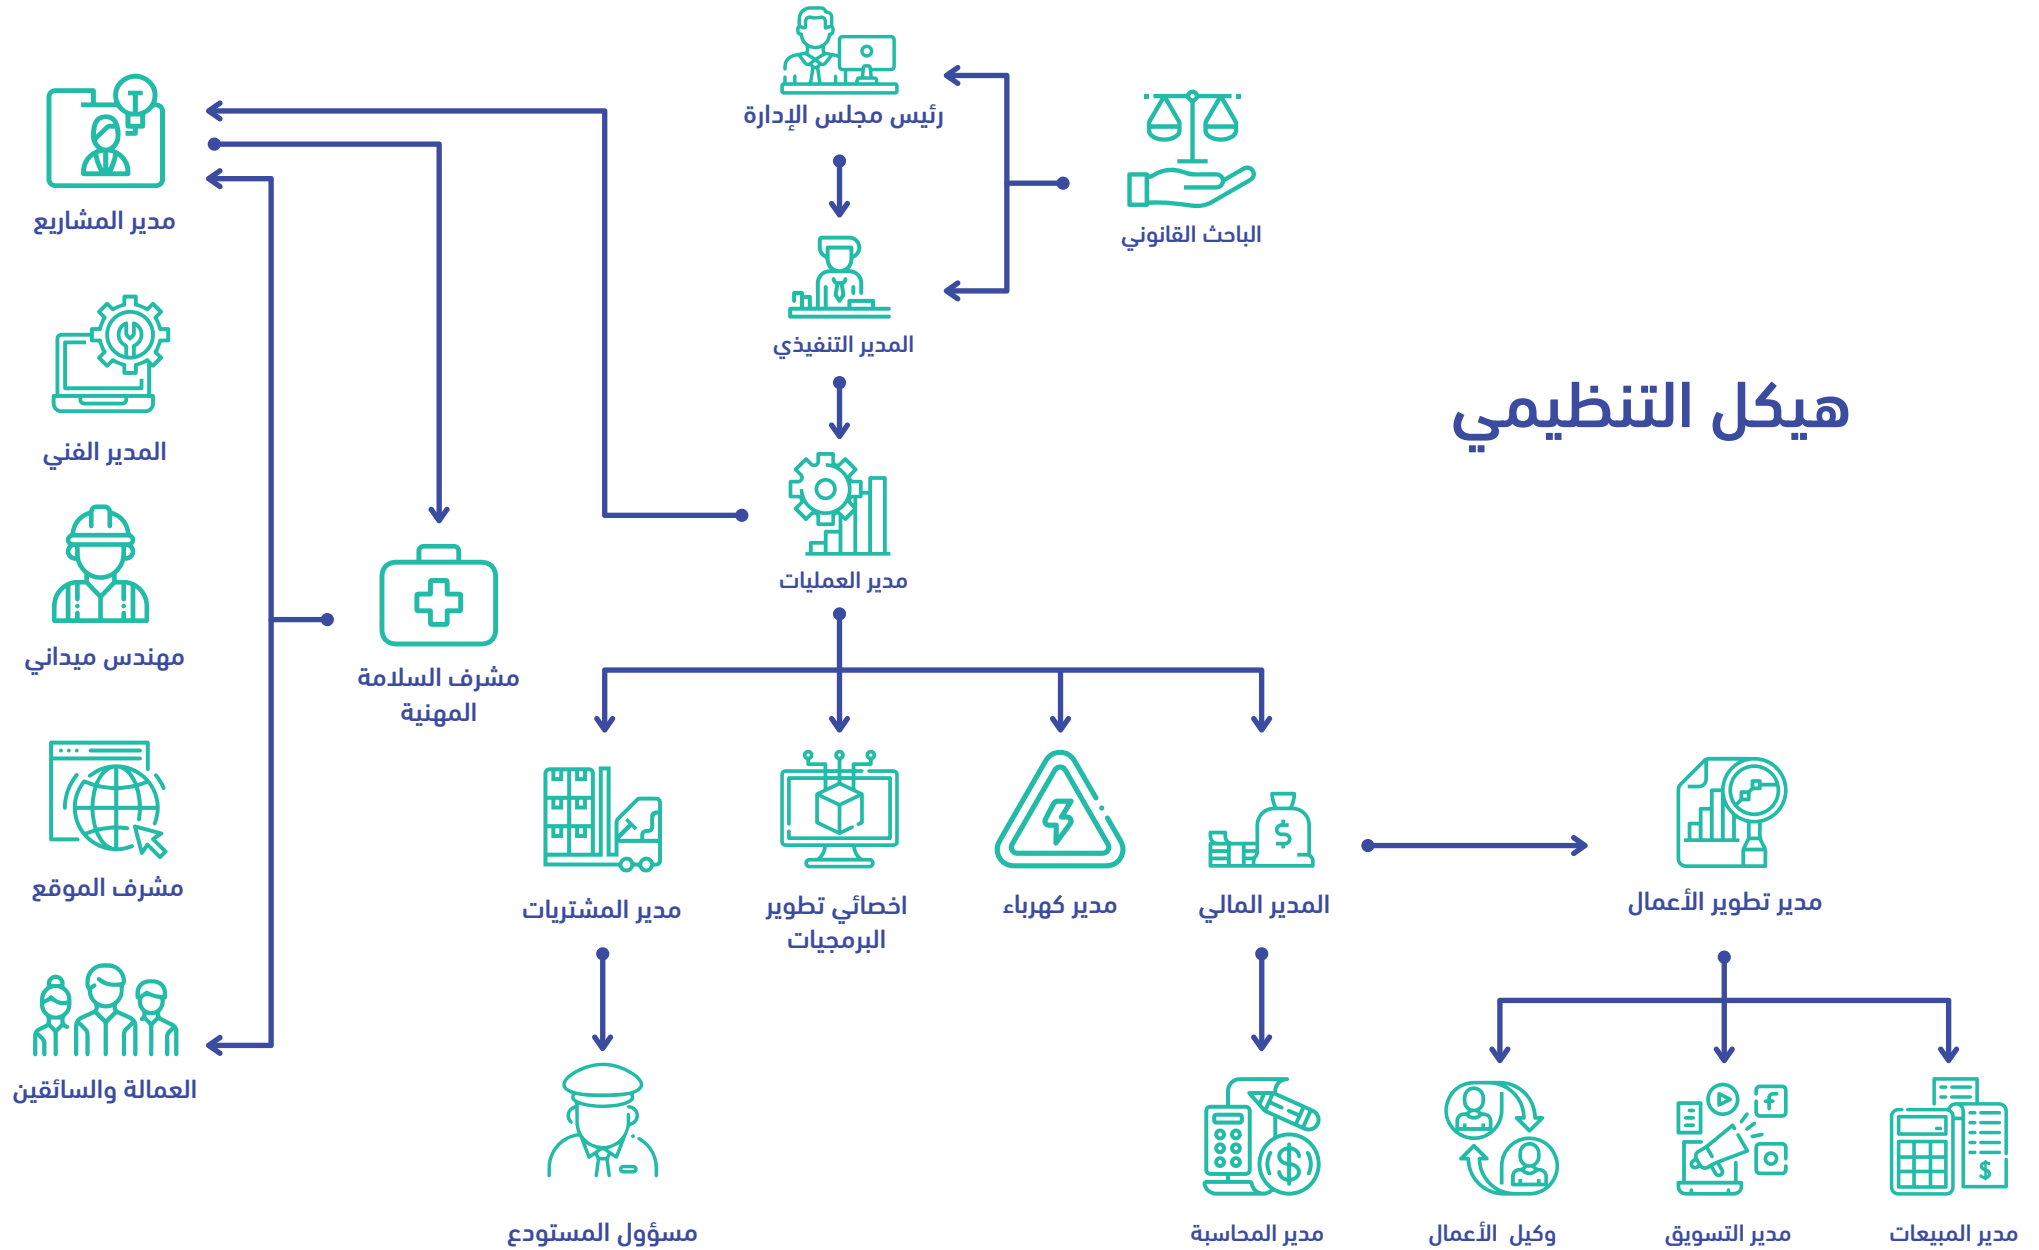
هيكل التنظيمي

رئيس مجلس الإدارة

الباحث القانوني

المدير التنفيذي

مدير العمليات

مدير المشاريع

المدير الفني

مهندس ميداني

مشرف الموقع

العمالة والسائقين

مشرف السلامة المهنية

مدير المشتريات

اخصائي تطوير البرمجيات

مدير كهرباء

المدير المالي

مدير تطوير الأعمال

مسؤول المستودع

مدير المحاسبة

وكيل الأعمال

مدير التسويق

مدير المبيعات